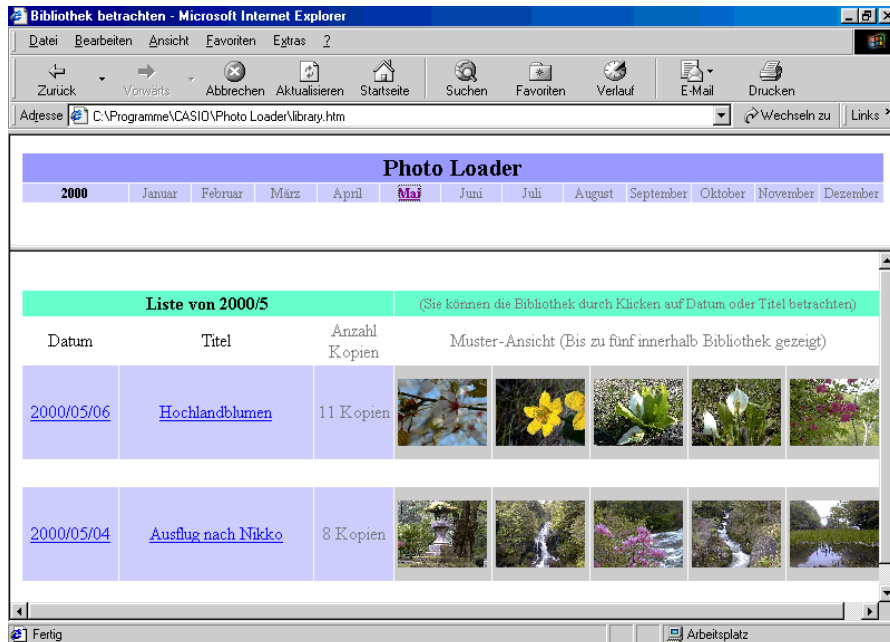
Bibliothek betrachten - Microsoft Internet Explorer

Datei Bearbeiten Ansicht Favoriten Extras ?

Zurück Vorwärts Abbrechen Aktualisieren Startseite Suchen Favoriten Verlauf E-Mail Drucken

Adresse C:\Programme\CASIO\Photo Loader\library.htm Wechseln zu Links

Photo Loader

2000 Januar Februar März April Mai Juni Juli August September Oktober November Dezember

Liste von 2000/5

(Sie können die Bibliothek durch Klicken auf Datum oder Titel betrachten)

| Datum | Titel | Anzahl Kopien | Muster-Ansicht (Bis zu fünf innerhalb Bibliothek gezeigt) |
|---|---|---|---|
| 2000/05/06 | Hochlandblumen | 11 Kopien | |
| 2000/05/04 | Ausflug nach Nikko | 8 Kopien | |

Fertig

Arbeitsplatz